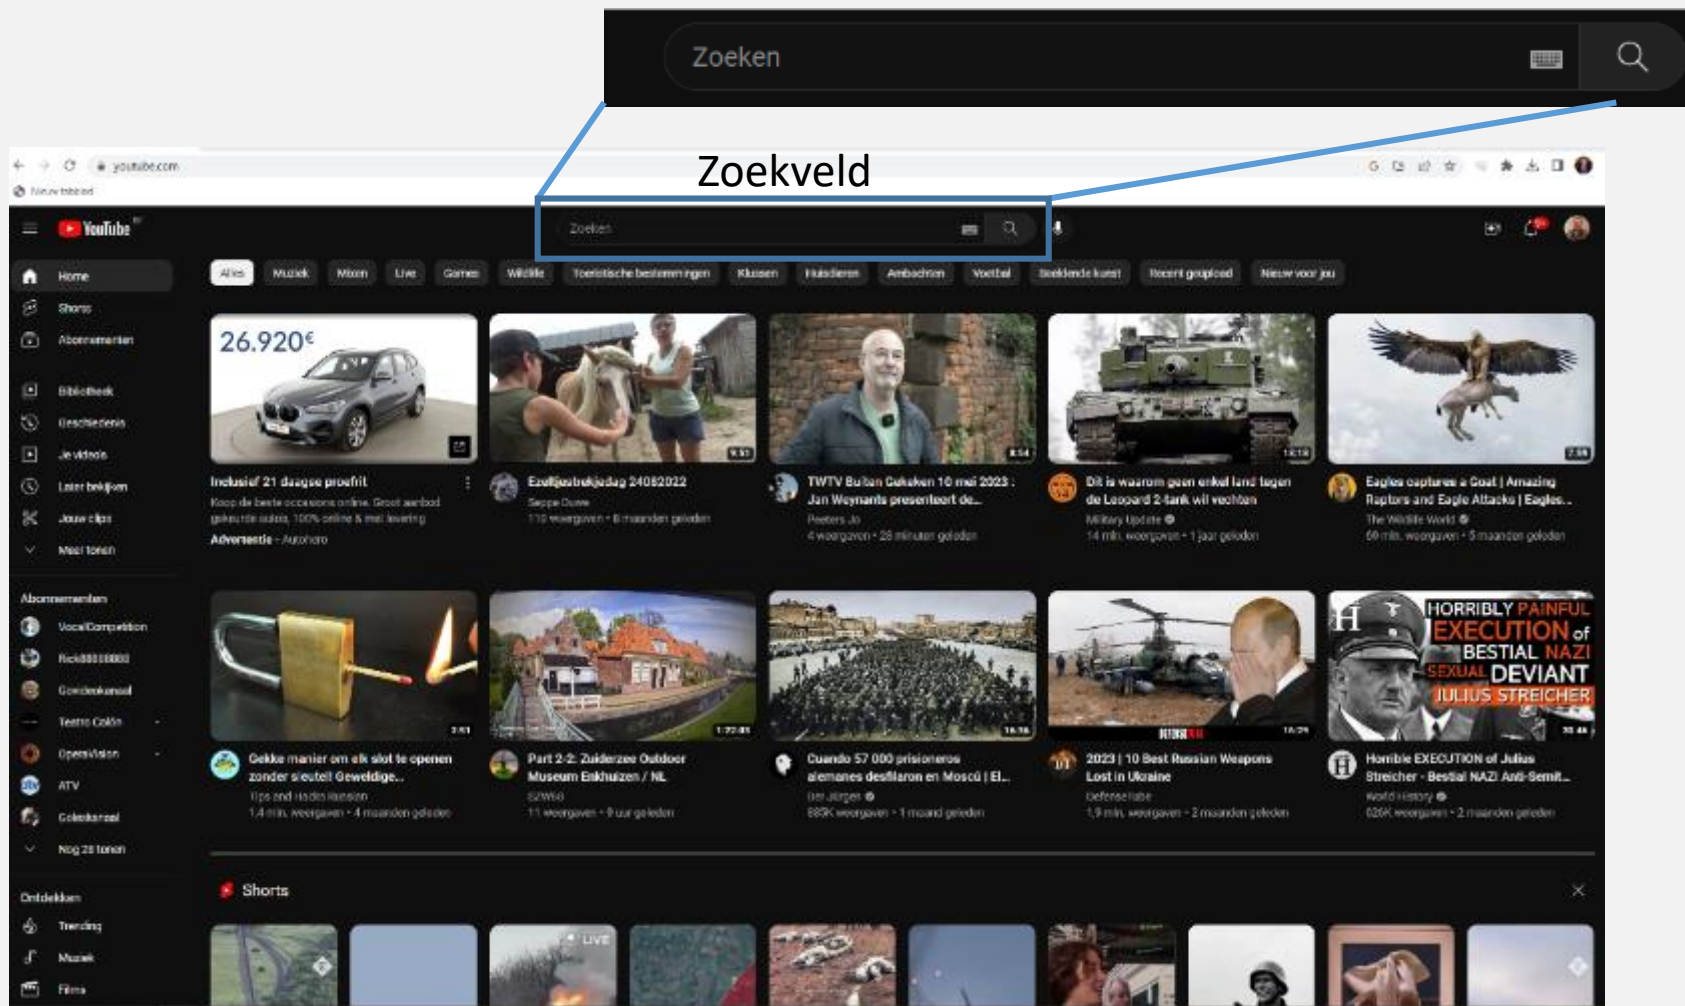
Zoeken

Zoekveld

youtube.com

Nieuw tabblad

YouTube

Zoeken

Home
Shorts
Abonnementen

Bibliotheek
Geschiedenis
Je video's
Later bekijken
Jouw clips
Meer tonen

Abonnementen
VocalCompetition
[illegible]
Gouden kanaal
Teatro Colón
OperaVision
ATV
Gekokanaal
Nog 28 tonen

Ontdekken
Trending
Muziek
Films

Alles | Muziek | Mixen | Live | Games | Wildlife | Toeristische bestemmingen | Klussen | Huisdieren | Ambachten | Voetbal | Beeldende kunst | Recent geüpload | Nieuw voor jou

26.920€

Inclusief 21 daagse proefrit
Koop de beste occasions online. Groot aanbod gekeurde autos, 100% online & met levering
Advertentie · Autohero

Ezeltjestrekjesdag 24082022
Seppe Duwe
110 weergaven · 8 maanden geleden

TWTV Buiten Gekeken 10 mei 2023 : Jan Weymants presenteert de...
Peeters Jo
4 weergaven · 28 minuten geleden

Dit is waarom geen enkel land tegen de Leopard 2-tank wil vechten
Military Update
14 mln. weergaven · 1 jaar geleden

Eagles captures a Goat | Amazing Raptors and Eagle Attacks | Eagles...
The Wildlife World
69 mln. weergaven · 5 maanden geleden

Gekke manier om elk slot te openen zonder sleutel! Geweldige...
Tips and Hacks Russian
1,4 mln. weergaven · 4 maanden geleden

Part 2-2: Zuiderzee Outdoor Museum Enkhuizen / NL
SZWilo
11 weergaven · 9 uur geleden

Cuando 57 000 prisioneros alemanes desfilaron en Moscú | El...
Der Jürgen
689K weergaven · 1 maand geleden

2023 | 10 Best Russian Weapons Lost in Ukraine
DefenseTube
1,9 mln. weergaven · 2 maanden geleden

HORRIBLY PAINFUL EXECUTION of BESTIAL NAZI SEXUAL DEVIANT JULIUS STREICHER

Horrible EXECUTION of Julius Streicher - Bestial NAZI Anti-Semit...
World History
626K weergaven · 2 maanden geleden

Shorts

LIVE